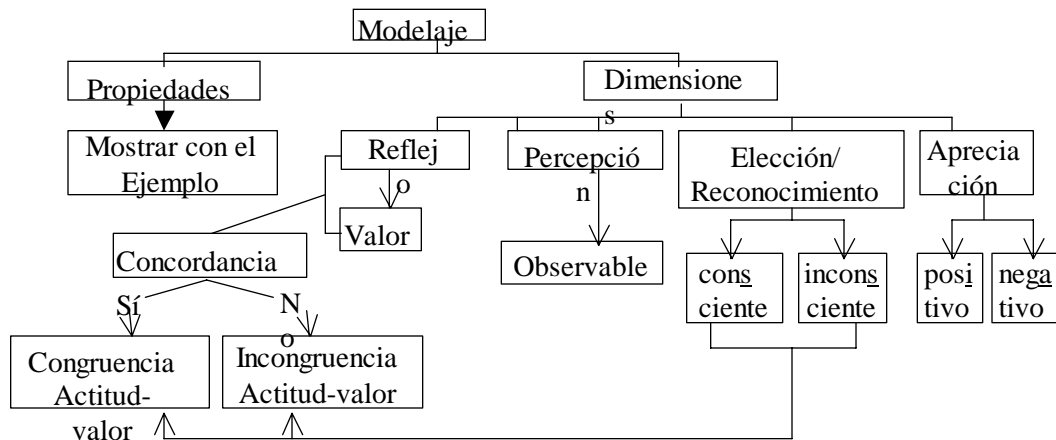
Modelaje

Propiedades

Mostrar con el Ejemplo

Dimensiones

Reflejo

Valor

Concordancia

Sí

No

Congruencia Actitud-valor

Incongruencia Actitud-valor

Percepción

Observable

Elección/ Reconocimiento

consciente

inconsciente

Apreciación

positivo

negativo